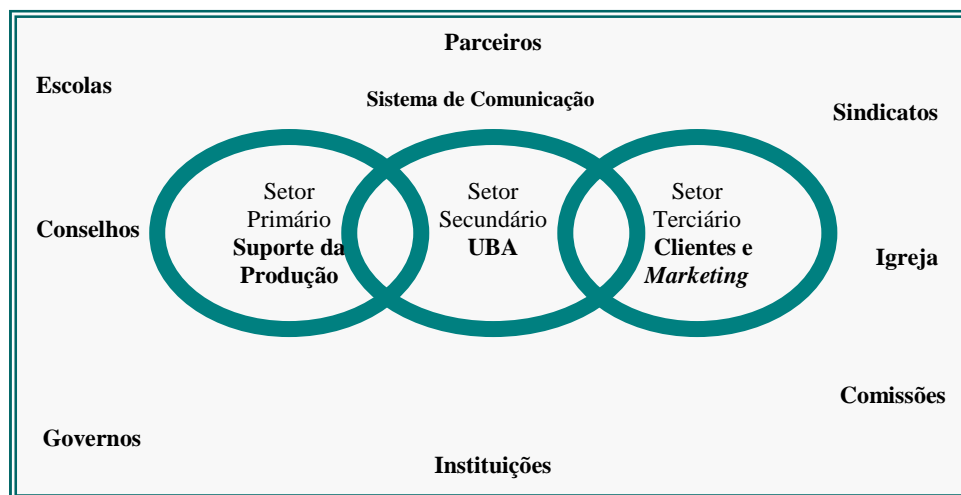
Parceiros

Escolas

Sistema de Comunicação

Sindicatos

Conselhos

Setor
Primário
Suporte da
Produção

Setor
Secundário
UBA

Setor
Terciário
Clientes e
*Marketing*

Igreja

Comissões

Governos

Instituições